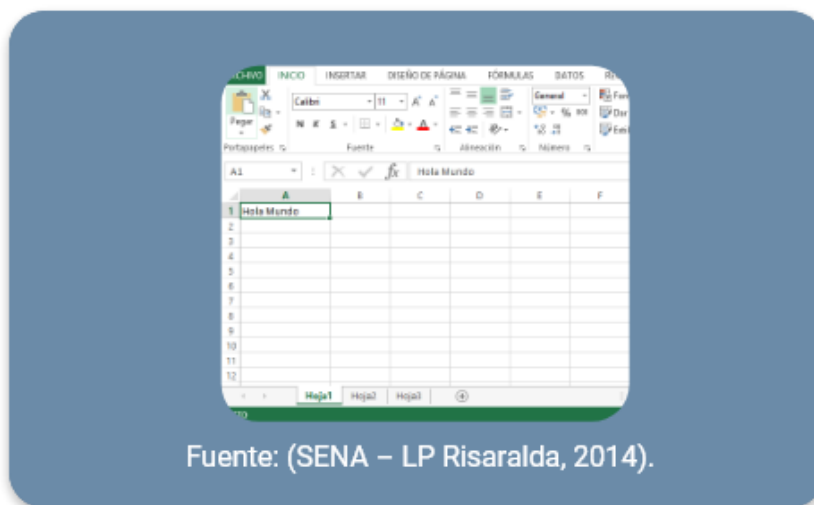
CHIVO INICIO INSERTAR DISEÑO DE PÁGINA FÓRMULAS DATOS

Pegar Calibri 11 A A General

N K S

Portapapeles Fuente Alineación Número

A1 Hola Mundo

| | A | B | C | D | E | F |
|---|---|---|---|---|---|---|
| 1 | Hola Mundo | | | | | |
| 2 | | | | | | |
| 3 | | | | | | |
| 4 | | | | | | |
| 5 | | | | | | |
| 6 | | | | | | |
| 7 | | | | | | |
| 8 | | | | | | |
| 9 | | | | | | |
| 10 | | | | | | |
| 11 | | | | | | |
| 12 | | | | | | |

Hoja1 Hoja2 Hoja3

Fuente: (SENA – LP Risaralda, 2014).